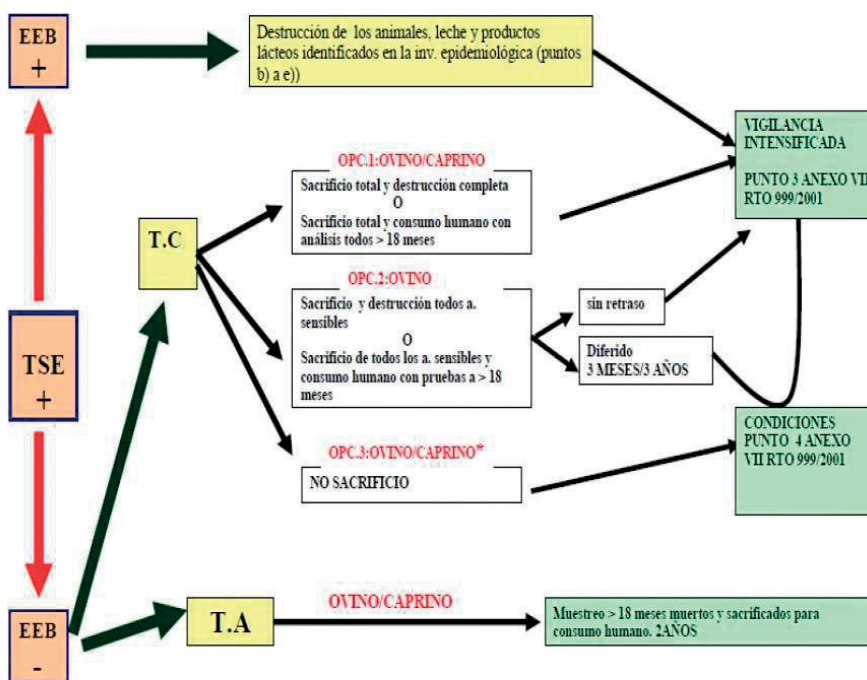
EEB
+

Destrucción de los animales, leche y productos lácteos identificados en la inv. epidemiológica (puntos b) a e))

VIGILANCIA INTENSIFICADA

PUNTO 3 ANEXO VII RTO 999/2001

T.C

OPC.1:OVINO/CAPRINO

Sacrificio total y destrucción completa
O
Sacrificio total y consumo humano con análisis todos > 18 meses

OPC.2:OVINO

Sacrificio y destrucción todos a. sensibles
O
Sacrificio de todos los a. sensibles y consumo humano con pruebas a > 18 meses

sin retraso

Diferido
3 MESES/3 AÑOS

TSE
+

OPC.3:OVINO/CAPRINO*

NO SACRIFICIO

CONDICIONES PUNTO 4 ANEXO VII RTO 999/2001

EEB
-

T.A

OVINO/CAPRINO

Muestreo > 18 meses muertos y sacrificados para consumo humano. 2AÑOS